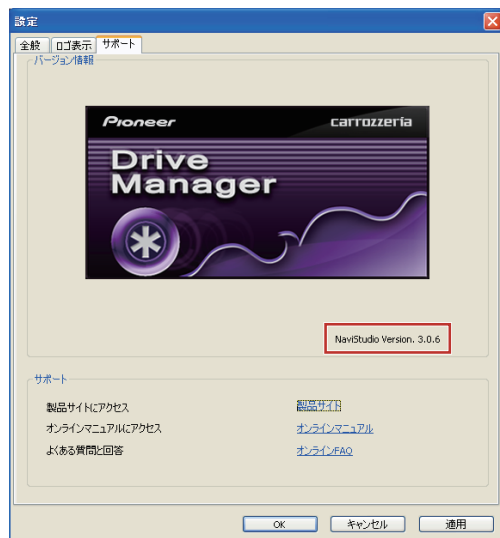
設定

全般 | ロゴ表示 | サポート

バージョン情報

Pioneer
carrozzeria
Drive
Manager

NaviStudio Version. 3.0.6

サポート

製品サイトにアクセス
製品サイト

オンラインマニュアルにアクセス
オンラインマニュアル

よくある質問と回答
オンラインFAQ

OK
キャンセル
適用